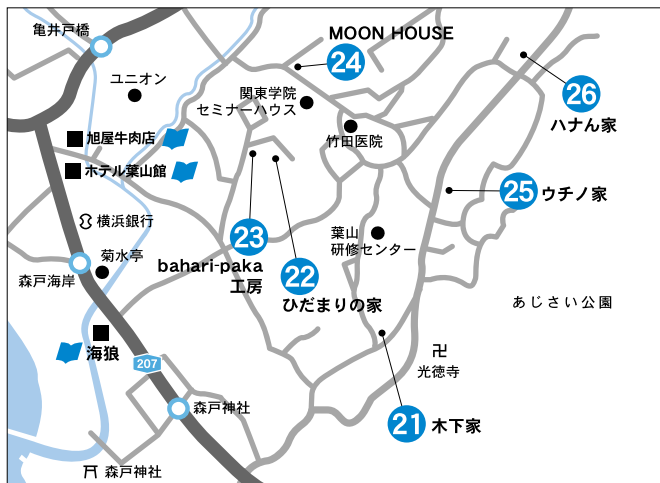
亀井戸橋

MOON HOUSE

24

ユニオン

関東学院
セミナーハウス

26
ハナん家

旭屋牛肉店

竹田医院

ホテル葉山館

25
ウチノ家

横浜銀行

23

葉山
研修センター

菊水亭

森戸海岸

bahari-paka
工房

22
ひだまりの家

あじさい公園

海狼

卍
光徳寺

207

森戸神社

21
木下家

森戸神社